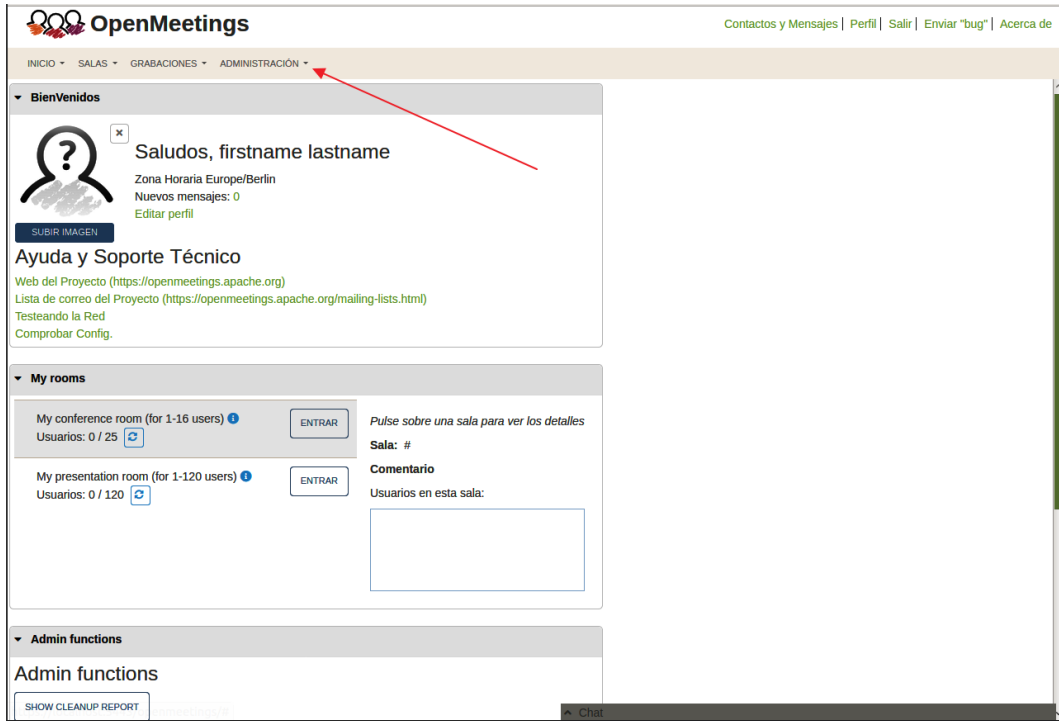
OpenMeetings

Contactos y Mensajes | Perfil | Salir | Enviar "bug" | Acerca de

INICIO ▾ SALAS ▾ GRABACIONES ▾ ADMINISTRACIÓN ▾

BienVenidos

×

Saludos, firstname lastname

Zona Horaria Europe/Berlin
Nuevos mensajes: 0
Editar perfil

SUBIR IMAGEN

Ayuda y Soporte Técnico

Web del Proyecto (https://openmeetings.apache.org)
Lista de correo del Proyecto (https://openmeetings.apache.org/mailing-lists.html)
Testeando la Red
Comprobar Config.

My rooms

My conference room (for 1-16 users)
Usuarios: 0 / 25
ENTRAR

My presentation room (for 1-120 users)
Usuarios: 0 / 120
ENTRAR

Pulse sobre una sala para ver los detalles
Sala: #
Comentario
Usuarios en esta sala:

Admin functions

Admin functions

SHOW CLEANUP REPORT

Chat